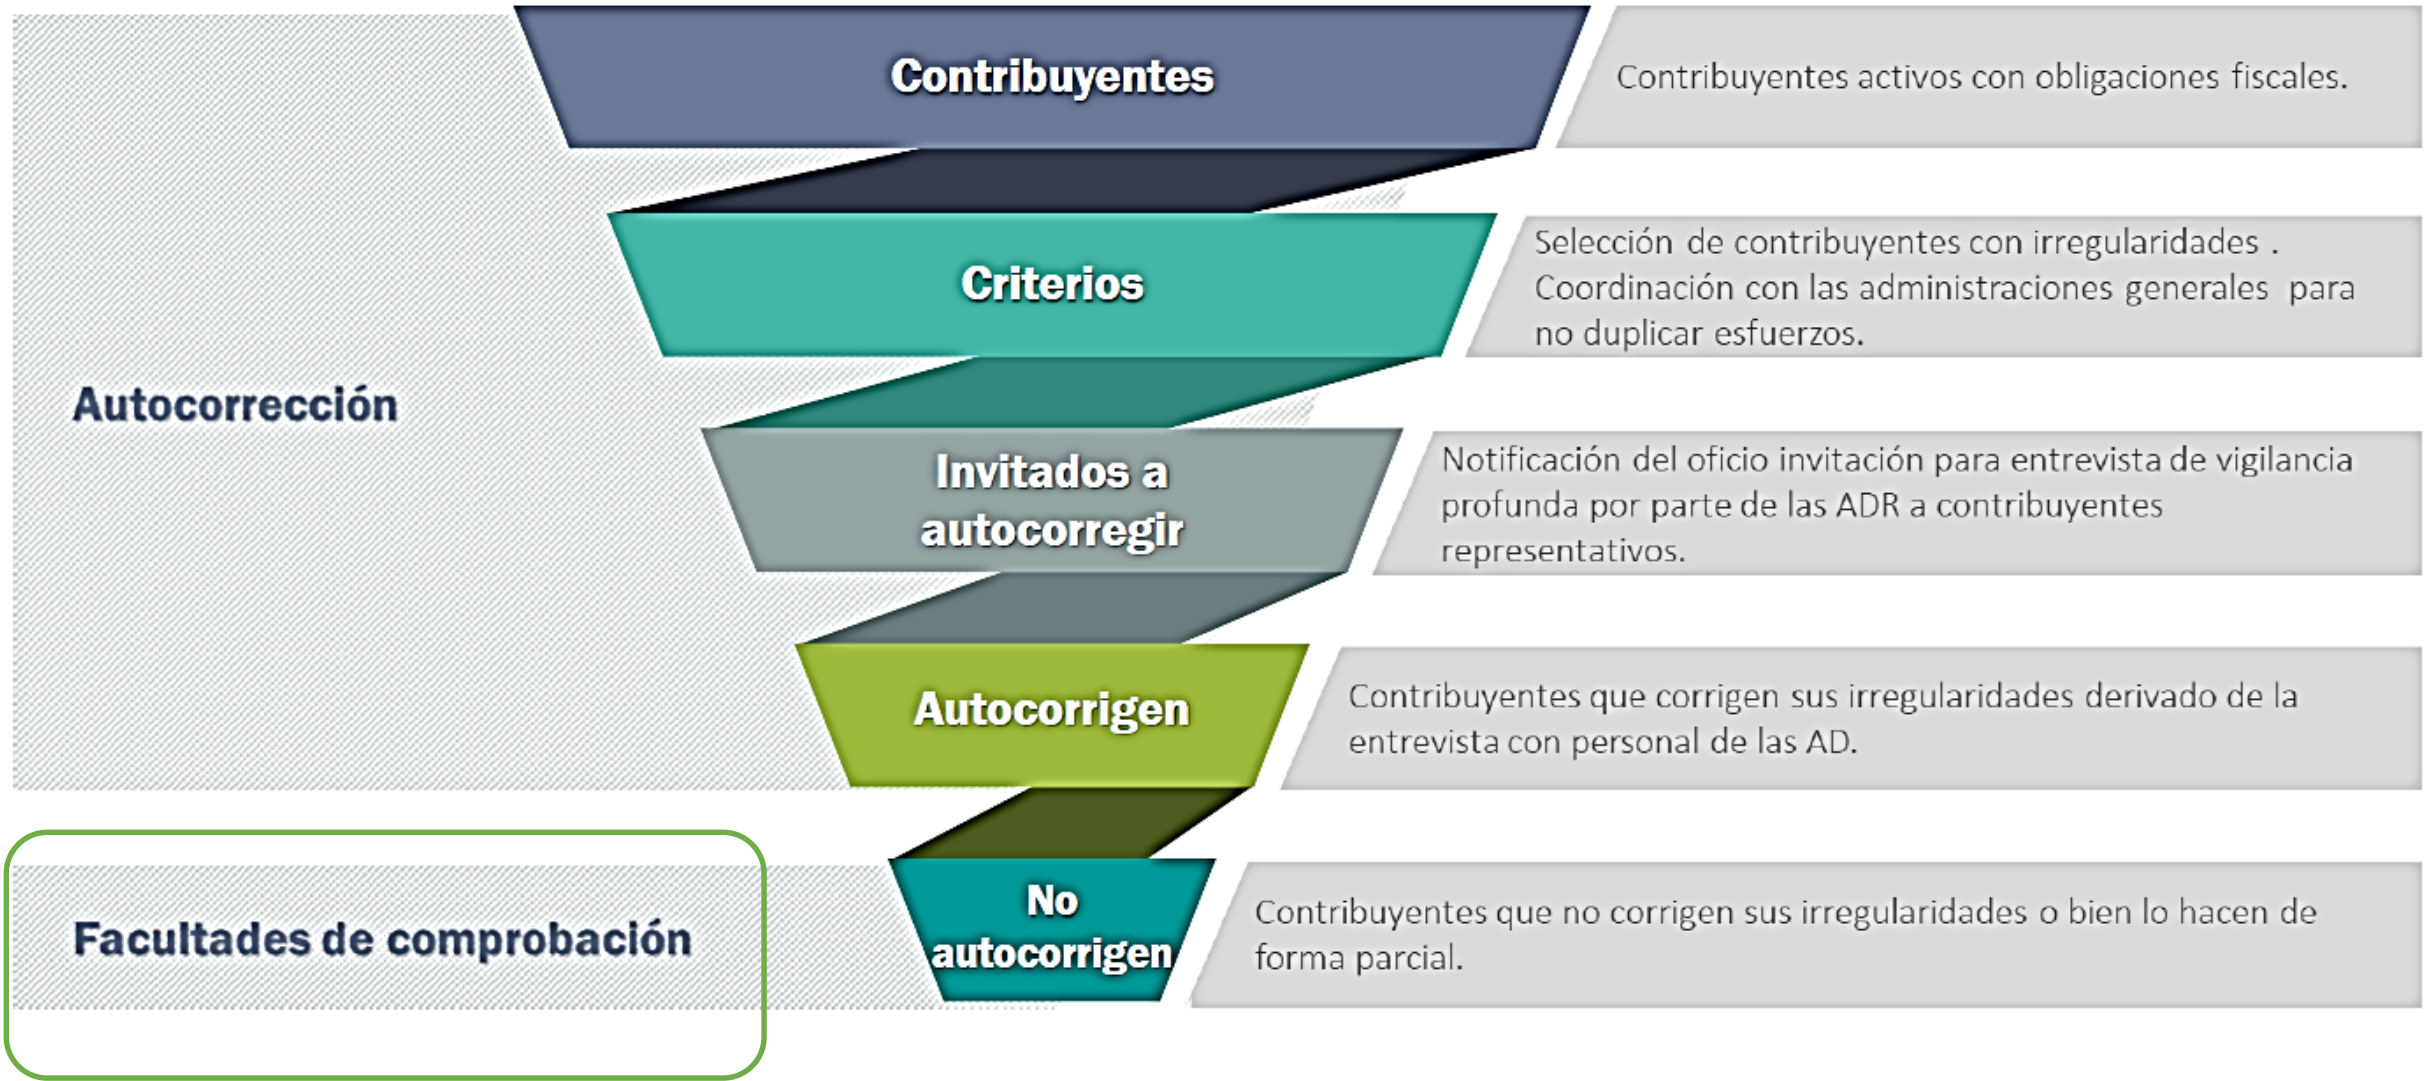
Autocorrección

Contribuyentes

Contribuyentes activos con obligaciones fiscales.

Criterios

Selección de contribuyentes con irregularidades . Coordinación con las administraciones generales para no duplicar esfuerzos.

Invitados a autocorregir

Notificación del oficio invitación para entrevista de vigilancia profunda por parte de las ADR a contribuyentes representativos.

Autocorrigen

Contribuyentes que corrigen sus irregularidades derivado de la entrevista con personal de las AD.

Facultades de comprobación

No autocorrigen

Contribuyentes que no corrigen sus irregularidades o bien lo hacen de forma parcial.